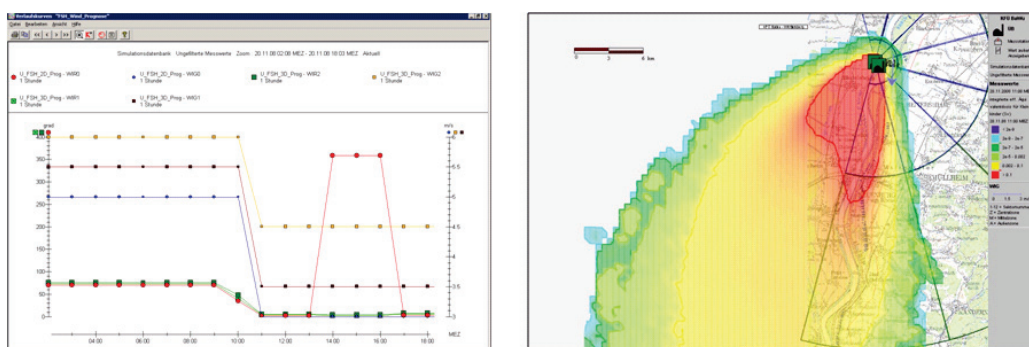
Verlaufskurven "FSH_Wind_Prognose"

Datei Bearbeiten Ansicht Hilfe

Simulationsdatenbank · Ungefilterte Messwerte · Zoom: 20.11.08 02:00 MEZ - 20.11.08 18:03 MEZ · Aktuell

U_FSH_2D_Prog - WIR0
1 Stunde

U_FSH_2D_Prog - WIG0
1 Stunde

U_FSH_3D_Prog - WIR2
1 Stunde

U_FSH_3D_Prog - WIG2
1 Stunde

U_FSH_3D_Prog - WIR1
1 Stunde

U_FSH_3D_Prog - WIG1
1 Stunde

grad

m/s

400
350
300
250
200
150
100
50
0

6.5
6
5.5
5
4.5
4
3.5
3

04:00
06:00
08:00
10:00
12:00
14:00
16:00
18:00
MEZ

0 3 6 km

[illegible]

Messwerte

1 - 3e-9
3e-9 - 3e-7
3e-7 - 3e-5
3e-5 - 0.003
0.003 - 0.1
> 0.1

WIG

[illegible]